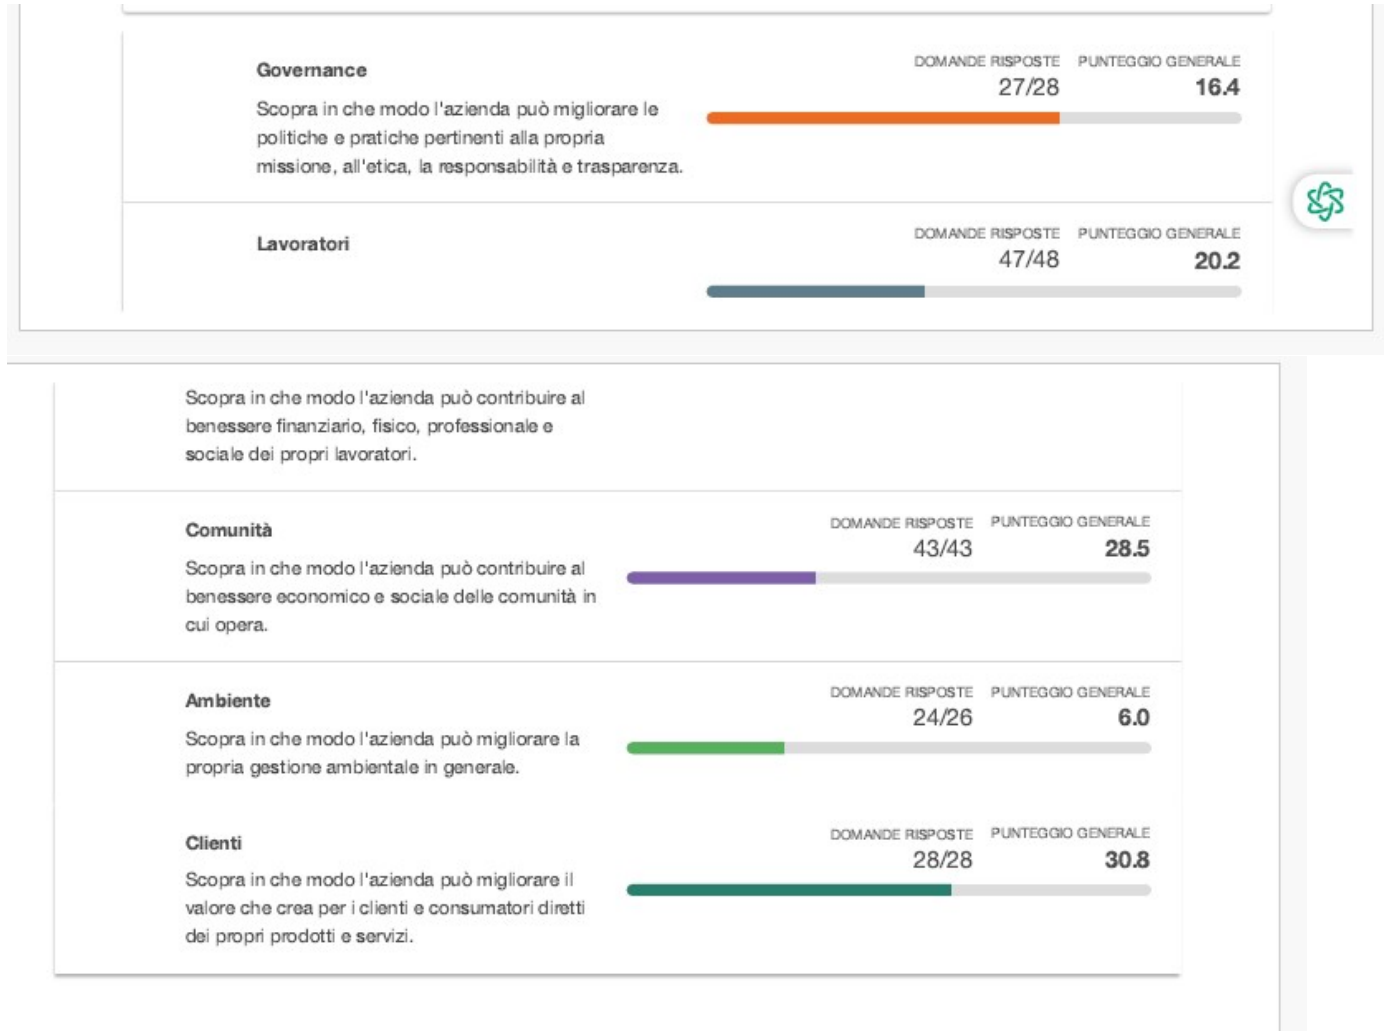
Governance

Scopra in che modo l'azienda può migliorare le politiche e pratiche pertinenti alla propria missione, all'etica, la responsabilità e trasparenza.

DOMANDE RISPOSTE
27/28

PUNTEGGIO GENERALE
16.4

Lavoratori

DOMANDE RISPOSTE
47/48

PUNTEGGIO GENERALE
20.2

Scopra in che modo l'azienda può contribuire al benessere finanziario, fisico, professionale e sociale dei propri lavoratori.

Comunità

Scopra in che modo l'azienda può contribuire al benessere economico e sociale delle comunità in cui opera.

DOMANDE RISPOSTE
43/43

PUNTEGGIO GENERALE
28.5

Ambiente

Scopra in che modo l'azienda può migliorare la propria gestione ambientale in generale.

DOMANDE RISPOSTE
24/26

PUNTEGGIO GENERALE
6.0

Clienti

Scopra in che modo l'azienda può migliorare il valore che crea per i clienti e consumatori diretti dei propri prodotti e servizi.

DOMANDE RISPOSTE
28/28

PUNTEGGIO GENERALE
30.8